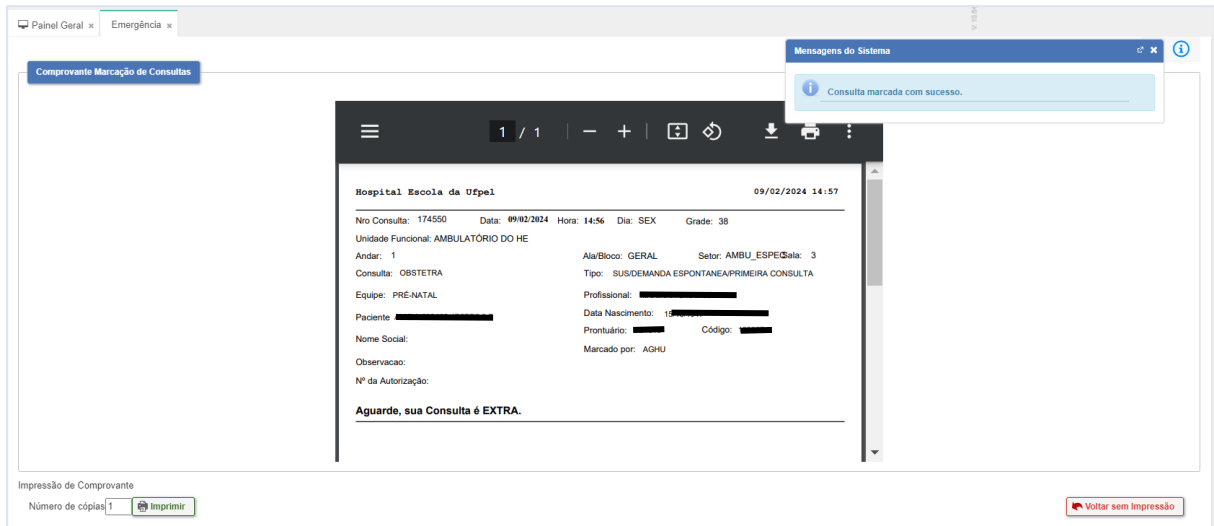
Painel Geral ✖ Emergência ✖

Mensagens do Sistema

Consulta marcada com sucesso.

Comprovante Marcação de Consultas

1 / 1

Hospital Escola da Ufpel 09/02/2024 14:57

Nro Consulta: 174550 Data: 09/02/2024 Hora: 14:56 Dia: SEX Grade: 38

Unidade Funcional: AMBULATÓRIO DO HE

Andar: 1 Ala/Bloco: GERAL Setor: AMBU_ESPEC Sala: 3

Consulta: OBSTETRA Tipo: SUS/DEMANDA ESPONTANEA/PRIMEIRA CONSULTA

Equipe: PRÉ-NATAL Profissional: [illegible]

Paciente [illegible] Data Nascimento: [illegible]

Prontuário: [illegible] Código: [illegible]

Nome Social:

Marcado por: AGHU

Observacao:

Nº da Autorização:

Aguarde, sua Consulta é EXTRA.

Impressão de Comprovante

Número de cópias 1 Imprimir

Voltar sem Impressão